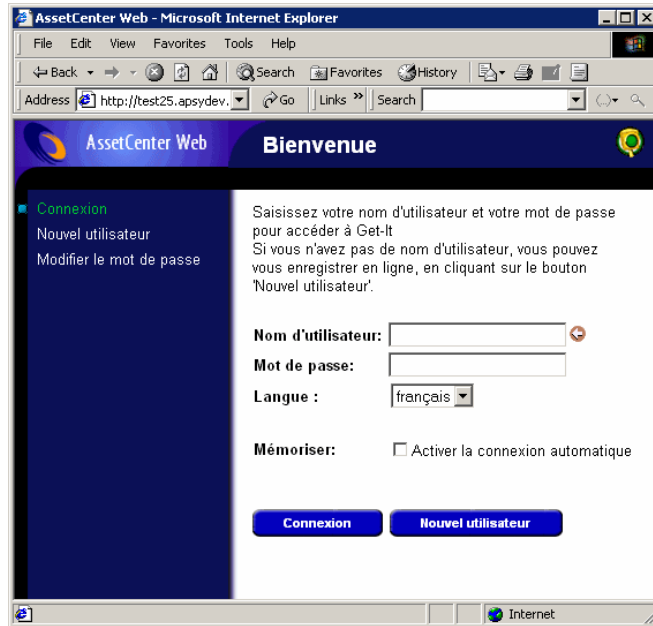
AssetCenter Web - Microsoft Internet Explorer

File Edit View Favorites Tools Help

Back Search Favorites History

Address http://test25.apsydev. Go Links » Search

AssetCenter Web

Bienvenue

Connexion
Nouvel utilisateur
Modifier le mot de passe

Saisissez votre nom d'utilisateur et votre mot de passe pour accéder à Get-It
Si vous n'avez pas de nom d'utilisateur, vous pouvez vous enregistrer en ligne, en cliquant sur le bouton 'Nouvel utilisateur'.

Nom d'utilisateur:
Mot de passe:
Langue : français

Mémoriser: Activer la connexion automatique

Connexion
Nouvel utilisateur

Internet